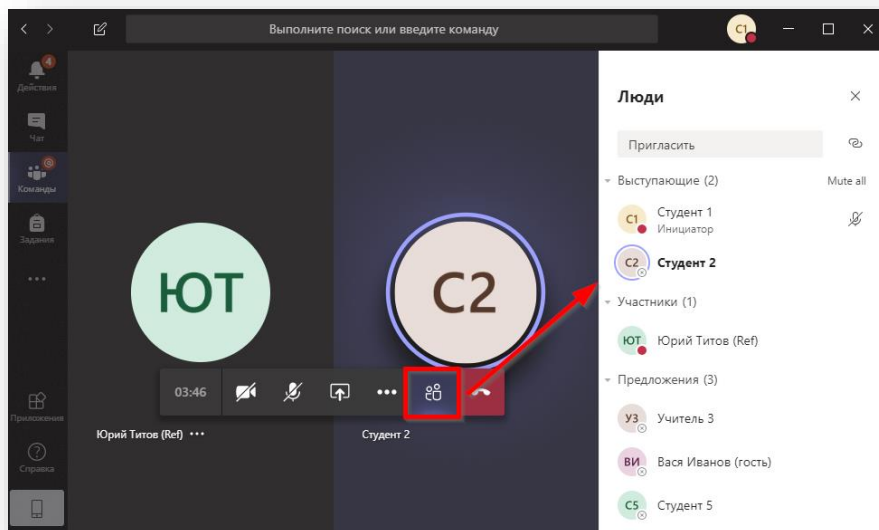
Выполните поиск или введите команду

C1

4
Действия

Чат

Команды

Задания

...

Приложения

Справка

ЮТ

C2

03:46

Юрий Титов (Ref) ···

Студент 2

Люди

Пригласить

Выступающие (2)

Mute all

C1 Студент 1
Инициатор

C2 Студент 2

Участники (1)

ЮТ Юрий Титов (Ref)

Предложения (3)

У3 Учитель 3

ВИ Вася Иванов (гость)

C5 Студент 5